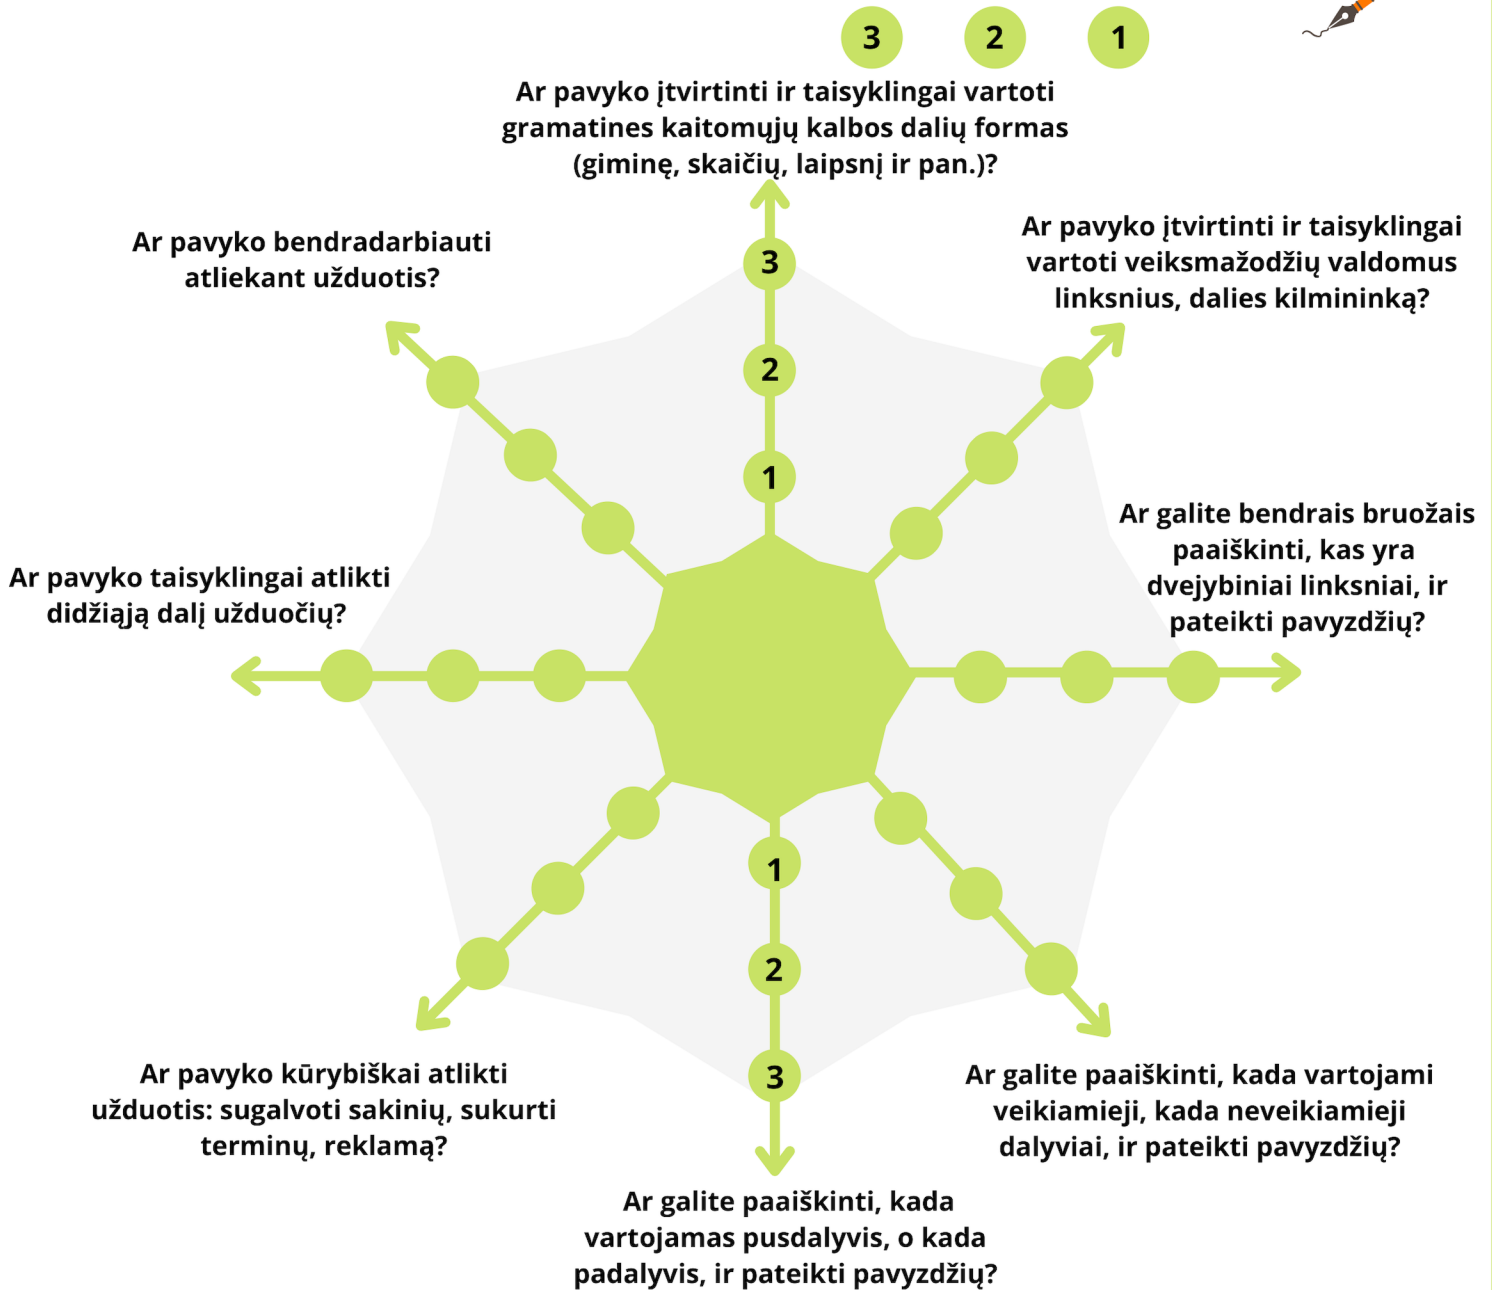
3 2 1

Ar pavyko įtvirtinti ir taisyklingai vartoti gramatines kaitomųjų kalbos dalių formas (giminę, skaičių, laipsnį ir pan.)?

3
2
1

Ar pavyko bendradarbiauti atliekant užduotis?

Ar pavyko įtvirtinti ir taisyklingai vartoti veiksmažodžių valdomus linksnius, dalies kilmininką?

Ar galite bendrais bruožais paaiškinti, kas yra dvejybiniai linksniai, ir pateikti pavyzdžių?

Ar pavyko taisyklingai atlikti didžiąją dalį užduočių?

1
2
3

Ar pavyko kūrybiškai atlikti užduotis: sugalvoti sakinių, sukurti terminų, reklamą?

Ar galite paaiškinti, kada vartojami veikiamieji, kada neveikiamieji dalyviai, ir pateikti pavyzdžių?

Ar galite paaiškinti, kada vartojamas pusdalyvis, o kada padalyvis, ir pateikti pavyzdžių?